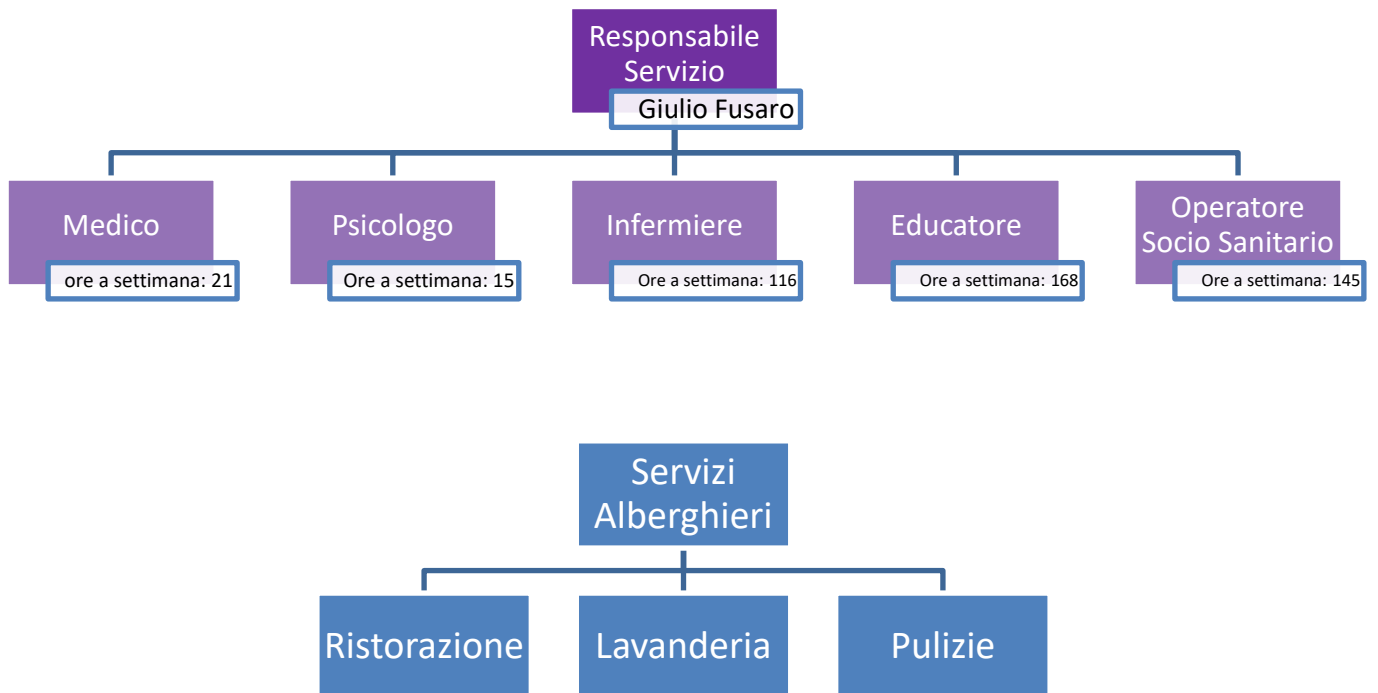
Responsabile Servizio

Giulio Fusaro

Medico

ore a settimana: 21

Psicologo

Ore a settimana: 15

Infermiere

Ore a settimana: 116

Educatore

Ore a settimana: 168

Operatore Socio Sanitario

Ore a settimana: 145

Servizi Alberghieri

Ristorazione

Lavanderia

Pulizie